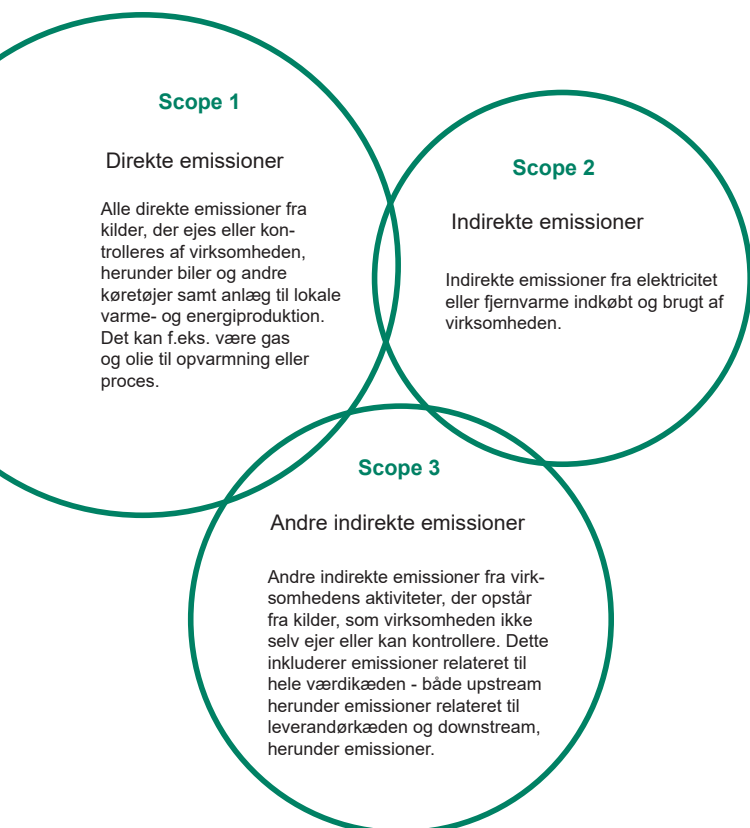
Scope 1

Direkte emissioner

Alle direkte emissioner fra kilder, der ejes eller kontrolleres af virksomheden, herunder biler og andre køretøjer samt anlæg til lokale varme- og energiproduktion. Det kan f.eks. være gas og olie til opvarmning eller proces.

Scope 2

Indirekte emissioner

Indirekte emissioner fra elektricitet eller fjernvarme indkøbt og brugt af virksomheden.

Scope 3

Andre indirekte emissioner

Andre indirekte emissioner fra virksomhedens aktiviteter, der opstår fra kilder, som virksomheden ikke selv ejer eller kan kontrollere. Dette inkluderer emissioner relateret til hele værdikæden - både upstream herunder emissioner relateret til leverandørkæden og downstream, herunder emissioner.